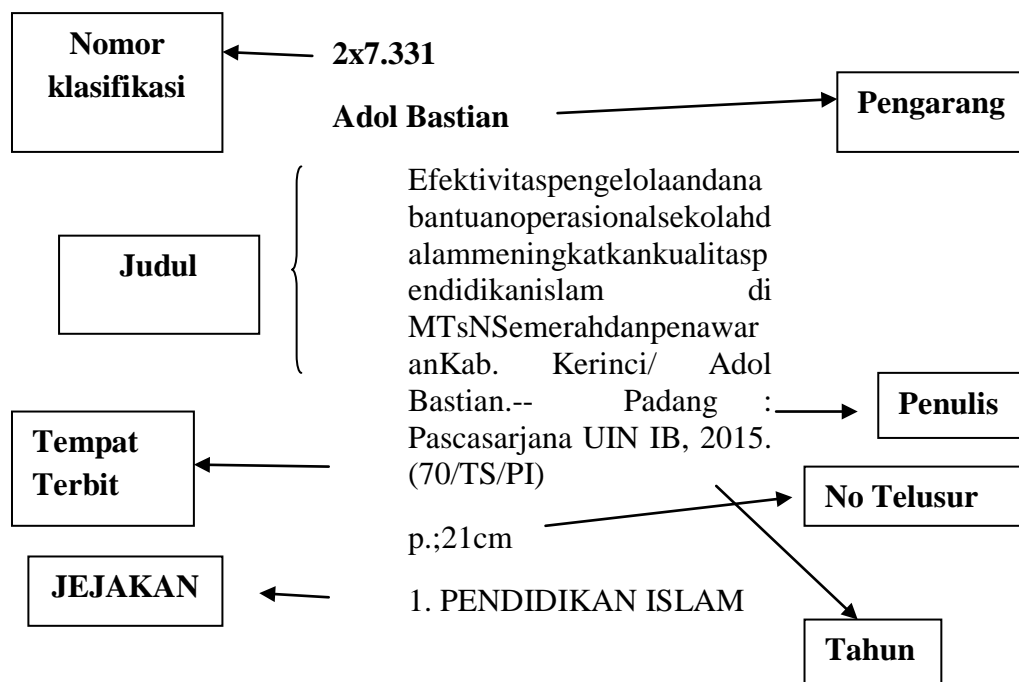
Nomor klasifikasi

2x7.331

Adol Bastian

Pengarang

Judul

Efektivitaspengelolaandana bantuanoperasionalsekolahdalammeningkatkankualitaspendidikanislam di MTsNSemerahdanpenawaranKab. Kerinci/ Adol Bastian.-- Padang : Pascasarjana UIN IB, 2015. (70/TS/PI)

Penulis

Tempat Terbit

No Telusur

p.;21cm

JEJAKAN

1. PENDIDIKAN ISLAM

Tahun